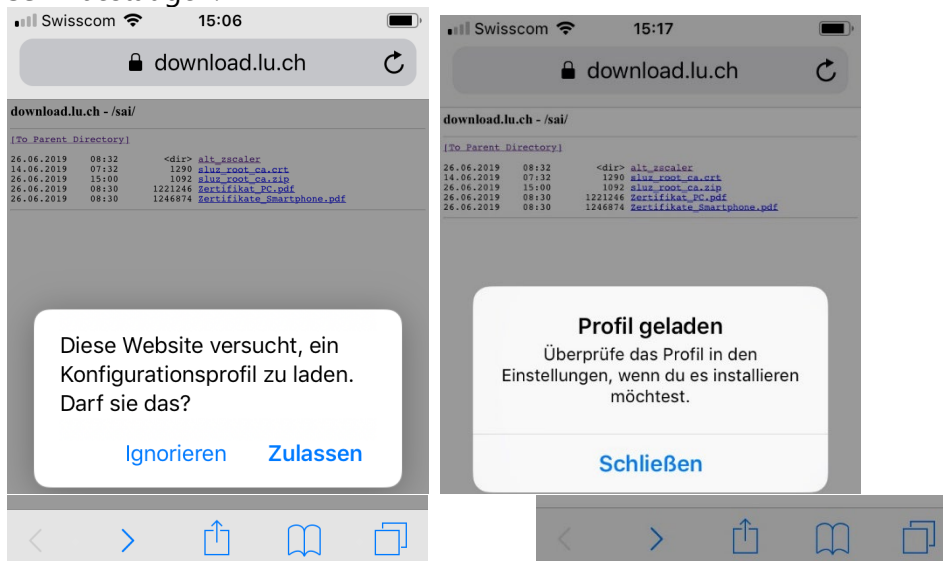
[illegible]

Swisscom 15:06

download.lu.ch

download.lu.ch - /sai/

[To Parent Directory]

| | | | |
|---|---|---|---|
| 26.06.2019 | 08:32 | <dir> | alt_zscaler |
| 14.06.2019 | 07:32 | 1290 | sluz_root_ca.crt |
| 26.06.2019 | 15:00 | 1092 | sluz_root_ca.zip |
| 26.06.2019 | 08:30 | 1221246 | Zertifikat_PC.pdf |
| 26.06.2019 | 08:30 | 1246874 | Zertifikate_Smartphone.pdf |

Diese Website versucht, ein Konfigurationsprofil zu laden. Darf sie das?

Ignorieren Zulassen

Swisscom 15:17

download.lu.ch

download.lu.ch - /sai/

[To Parent Directory]

| | | | |
|---|---|---|---|
| 26.06.2019 | 08:32 | <dir> | alt_zscaler |
| 14.06.2019 | 07:32 | 1290 | sluz_root_ca.crt |
| 26.06.2019 | 15:00 | 1092 | sluz_root_ca.zip |
| 26.06.2019 | 08:30 | 1221246 | Zertifikat_PC.pdf |
| 26.06.2019 | 08:30 | 1246874 | Zertifikate_Smartphone.pdf |

Profil geladen

Überprüfe das Profil in den Einstellungen, wenn du es installieren möchtest.

Schließen